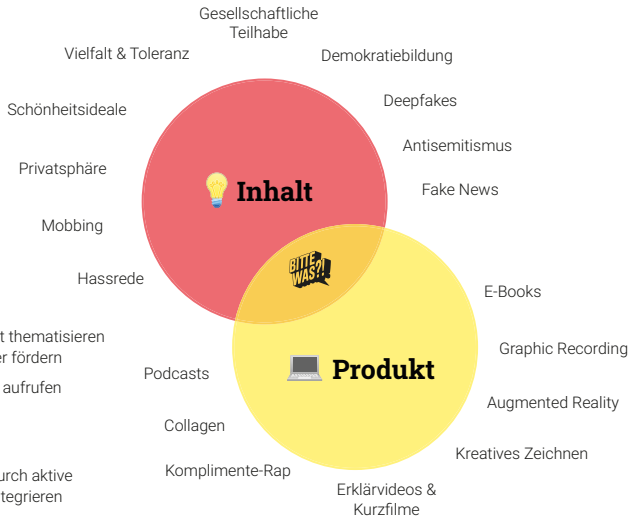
Gesellschaftliche Teilhabe

Vielfalt & Toleranz

Demokratiebildung

Schönheitsideale

Deepfakes

Antisemitismus

Privatsphäre

Fake News

Inhalt

Mobbing

BITTE WAS?!

Hassrede

E-Books

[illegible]t thematisieren

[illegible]er fördern

Graphic Recording

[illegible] aufrufen

Podcasts

Produkt

Augmented Reality

Collagen

Kreatives Zeichnen

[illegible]urch aktive

Komplimente-Rap

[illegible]tegrieren

Erklärvideos & Kurzfilme